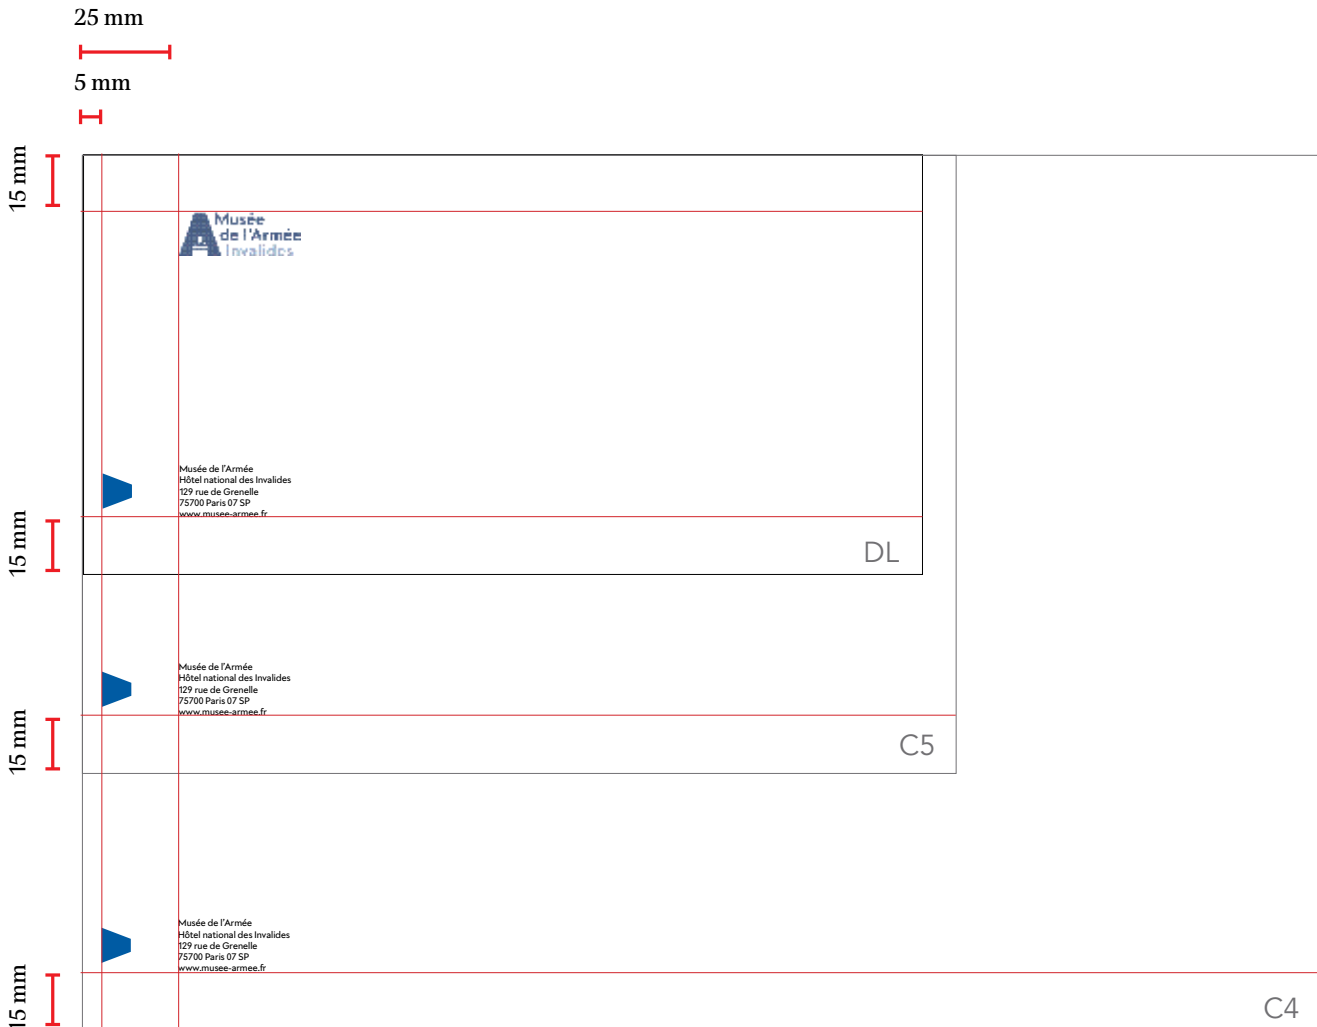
25 mm

5 mm

15 mm

Musée
de l'Armée
Invalides

Musée de l'Armée
Hôtel national des Invalides
129 rue de Grenelle
75700 Paris 07 SP
www.musee-armee.fr

15 mm

DL

Musée de l'Armée
Hôtel national des Invalides
129 rue de Grenelle
75700 Paris 07 SP
www.musee-armee.fr

15 mm

C5

Musée de l'Armée
Hôtel national des Invalides
129 rue de Grenelle
75700 Paris 07 SP
www.musee-armee.fr

15 mm

C4